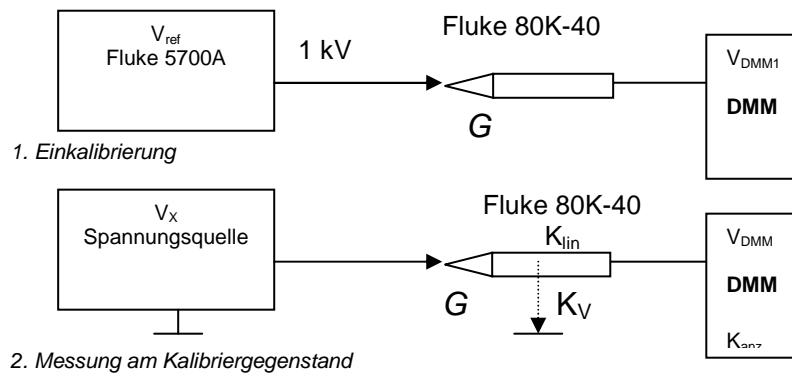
$V_{ref}$
Fluke 5700A

1 kV

Fluke 80K-40

$V_{DMM1}$

DMM

G

1. Einkalibrierung

$V_X$
Spannungsquelle

Fluke 80K-40

$K_{lin}$

$V_{DMM}$

DMM

G

$K_V$

$K_{anz}$

2. Messung am Kalibriergegenstand